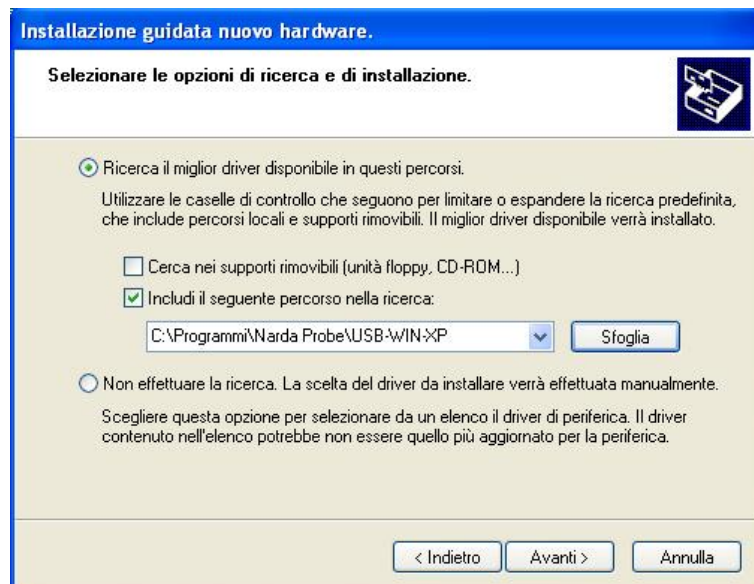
Installazione guidata nuovo hardware.

Selezionare le opzioni di ricerca e di installazione.

Ricerca il miglior driver disponibile in questi percorsi.

Utilizzare le caselle di controllo che seguono per limitare o espandere la ricerca predefinita, che include percorsi locali e supporti rimovibili. Il miglior driver disponibile verrà installato.

Cerca nei supporti rimovibili (unità floppy, CD-ROM...)

Includi il seguente percorso nella ricerca:

C:\Programmi\Narda Probe\USB-WIN-XP

Sfoglia

Non effettuare la ricerca. La scelta del driver da installare verrà effettuata manualmente.

Scegliere questa opzione per selezionare da un elenco il driver di periferica. Il driver contenuto nell'elenco potrebbe non essere quello più aggiornato per la periferica.

< Indietro

Avanti >

Annulla